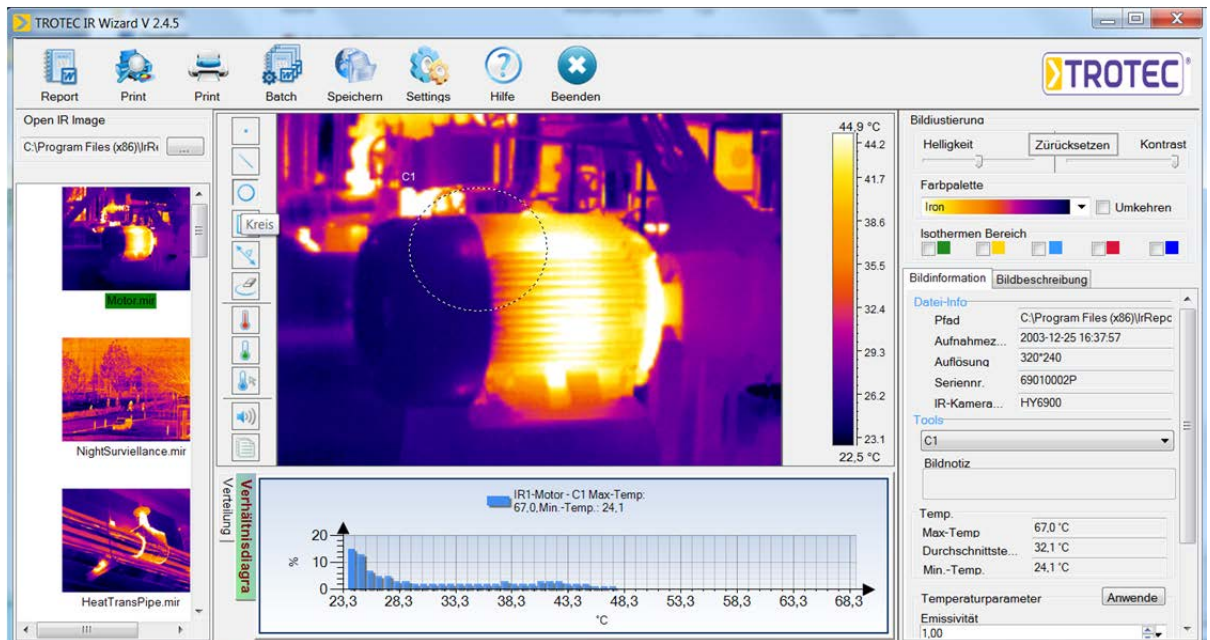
TROTEC IR Wizard V 2.4.5

Report Print Print Batch Speichern Settings Hilfe Beenden

TROTEC

Open IR Image
C:\Program Files (x86)\IrRe ...

Motor.mir

NightSurviellance.mir

HeatTransPipe.mir

Kreis

C1

44,9 °C
44.2
41.7
38.6
35.5
32.4
29.3
26.2
23.1
22,5 °C

Verteilung
Verhältnisdiagra

IR1-Motor - C1 Max-Temp: 67,0,Min.-Temp.: 24,1

20
%
10
0
23,3 28,3 33,3 38,3 43,3 48,3 53,3 58,3 63,3 68,3
°C

Bildjustierung
Helligkeit Zurücksetzen Kontrast
Farbpalette
Iron Umkehren
Isothermen Bereich

Bildinformation Bildbeschreibung
Datei-Info
Pfad C:\Program Files (x86)\IrRepo
Aufnahmez... 2003-12-25 16:37:57
Auflösung 320*240
Seriennr. 69010002P
IR-Kamera... HY6900
Tools
C1
Bildnotiz

Temp.
Max-Temp 67,0 °C
Durchschnittste... 32,1 °C
Min.-Temp. 24,1 °C
Temperaturparameter Anwende
Emissivität
1,00